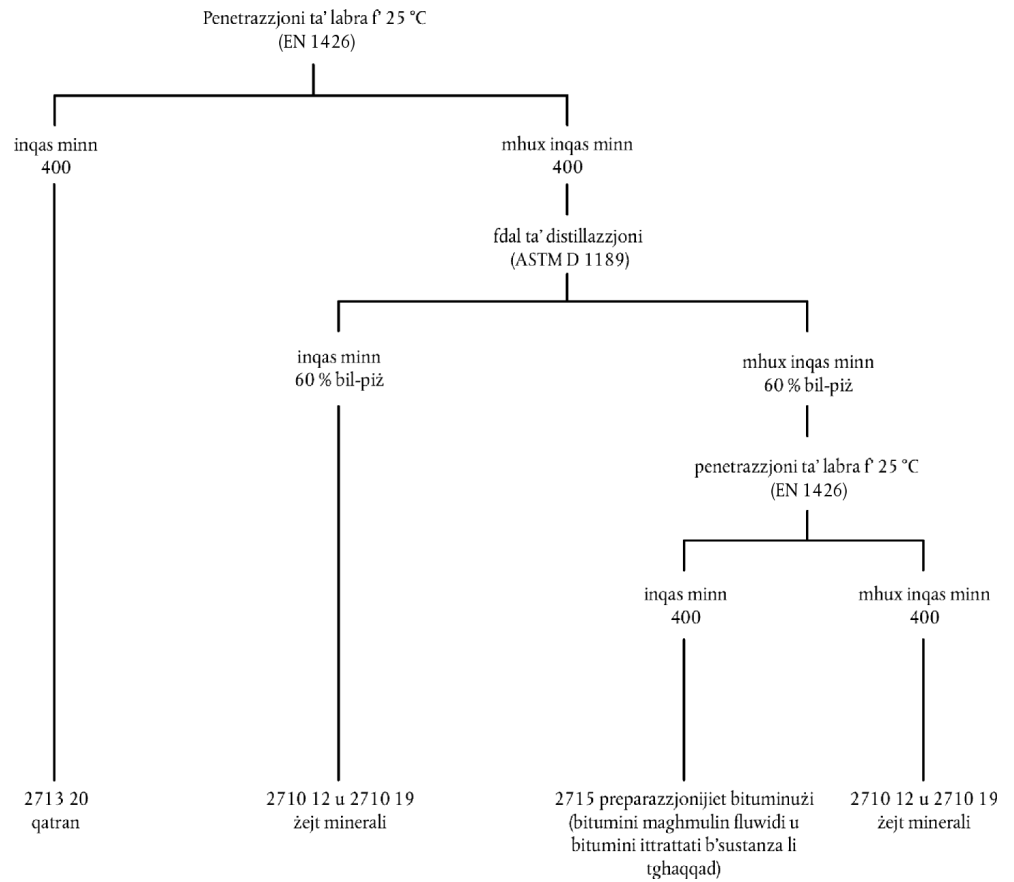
Penetrazzjoni ta' labra f' 25 °C
(EN 1426)

inqas minn
400

mhux inqas minn
400

fdal ta' distillazzjoni
(ASTM D 1189)

inqas minn
60 % bil-piż

mhux inqas minn
60 % bil-piż

penetrazzjoni ta' labra f' 25 °C
(EN 1426)

inqas minn
400

mhux inqas minn
400

2713 20
qatran

2710 12 u 2710 19
żejt minerali

2715 preparazzjonijiet bituminużi (bitumini magħmulin fluwidi u bitumini ittrattati b'sustanza li tgħaqqad)

2710 12 u 2710 19
żejt minerali